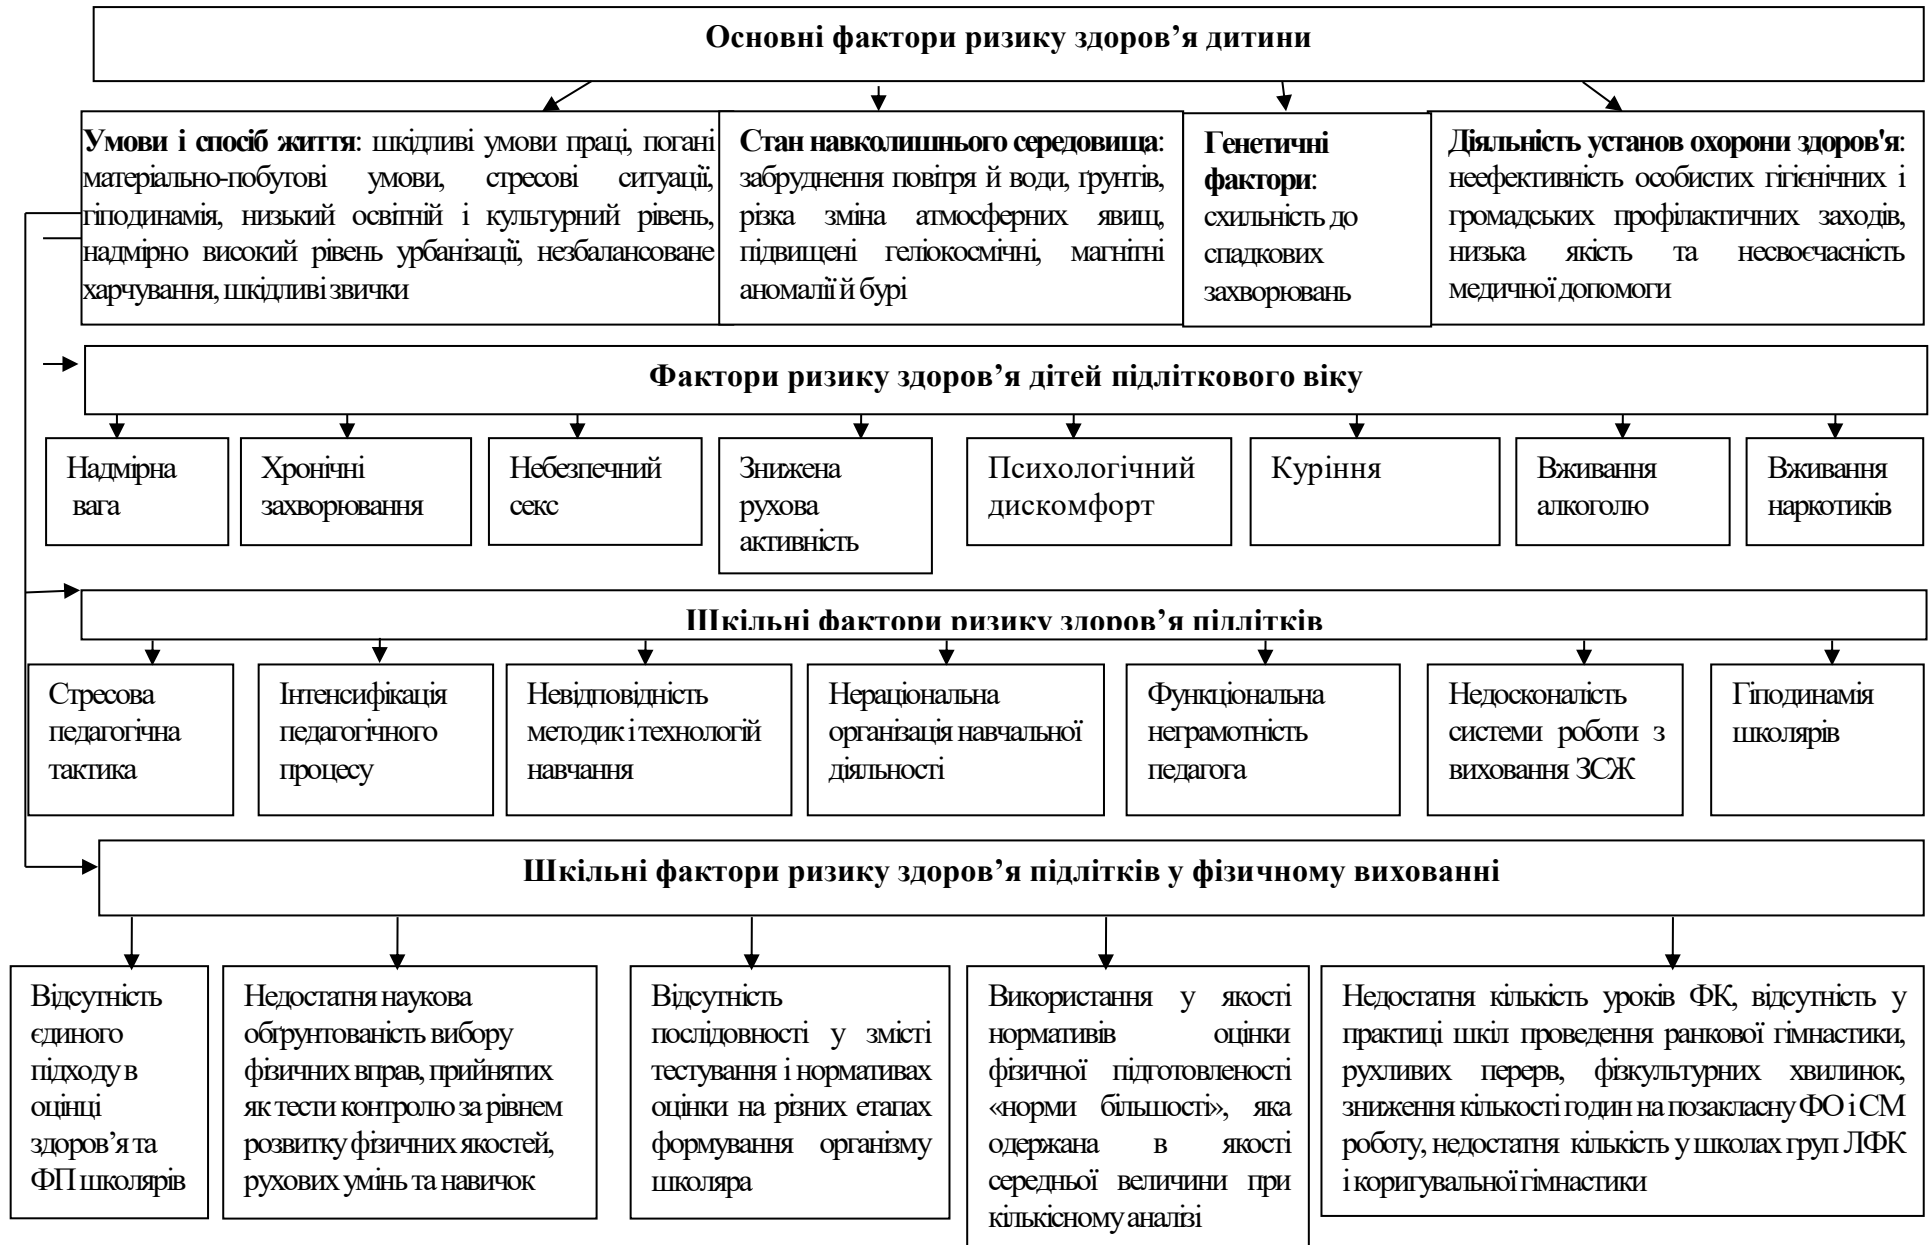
Основні фактори ризику здоров'я дитини

**Умови і спосіб життя**: шкідливі умови праці, погані матеріально-побутові умови, стресові ситуації, гіподинамія, низький освітній і культурний рівень, надмірно високий рівень урбанізаці, незбалансоване харчування, шкідливі звички

**Стан навколишнього середовища**: забруднення повітря й води, ґрунтів, різка зміна атмосферних явищ, підвищені геліокосмічні, магнітні аномалії й бурі

**Генетичні фактори**: схильність до спадкових захворювань

**Діяльність установ охорони здоров'я**: неефективність особистих гігієнічних і громадських профілактичних заходів, низька якість та несвоєчасність медичної допомоги

Фактори ризику здоров'я дітей підліткового віку

Надмірна вага

Хронічні захворювання

Небезпечний секс

Знижена рухова активність

Психологічний дискомфорт

Куріння

Вживання алкоголю

Вживання наркотиків

Шкільні фактори ризику здоров'я підлітків

Стресова педагогічна тактика

Інтенсифікація педагогічного процесу

Невідповідність методик і технологій навчання

Нераціональна організація навчальної діяльності

Функціональна неграмотність педагога

Недосконалість системи роботи з виховання ЗСЖ

Гіподинамія школярів

Шкільні фактори ризику здоров'я підлітків у фізичному вихованні

Відсутність єдиного підходу в оцінці здоров'я та ФП школярів

Недостатня наукова обґрунтованість вибору фізичних вправ, прийнятих як тести контролю за рівнем розвитку фізичних якостей, рухових умінь та навичок

Відсутність послідовності у змісті тестування і нормативах оцінки на різних етапах формування організму школяра

Використання у якості нормативів оцінки фізичної підготовленості «норми більшості», яка одержана в якості середньої величини при кількісному аналізі

Недостатня кількість уроків ФК, відсутність у практиці шкіл проведення ранкової гімнастики, рухливих перерв, фізкультурних хвилинок, зниження кількості годин на позакласну ФО і СМ роботу, недостатня кількість у школах груп ЛФК і коригувальної гімнастики